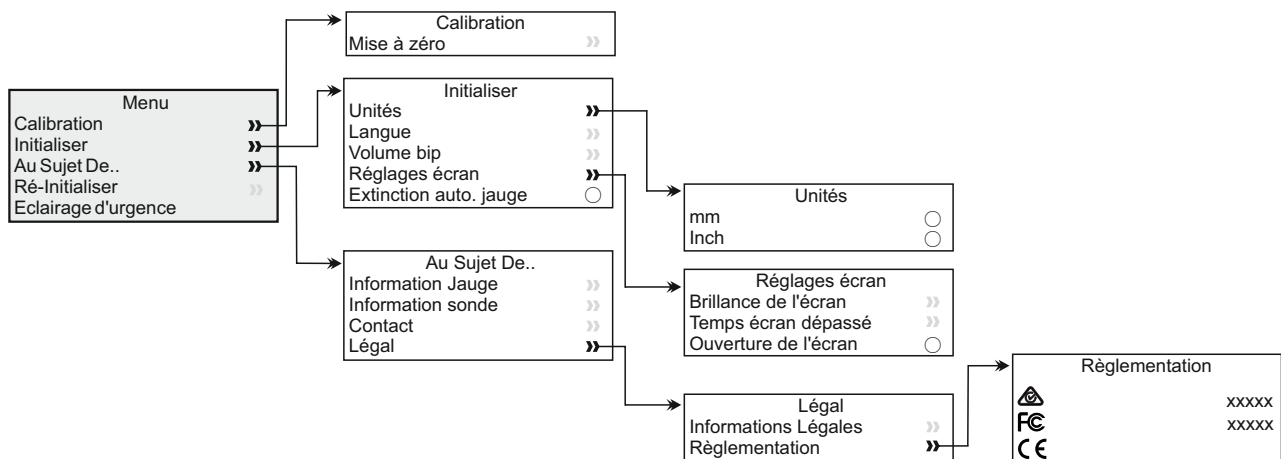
Calibration
Mise à zéro

Menu
Calibration
Initialiser
Au Sujet De..
Ré-Initialiser
Eclairage d'urgence

Initialiser
Unités
Langue
Volume bip
Réglages écran
Extinction auto. jauge

Unités
mm
Inch

Au Sujet De..
Information Jauge
Information sonde
Contact
Légal

Réglages écran
Brillance de l'écran
Temps écran dépassé
Ouverture de l'écran

Règlementation
xxxxx
FC xxxxx
CE

Légal
Informations Légales
Règlementation